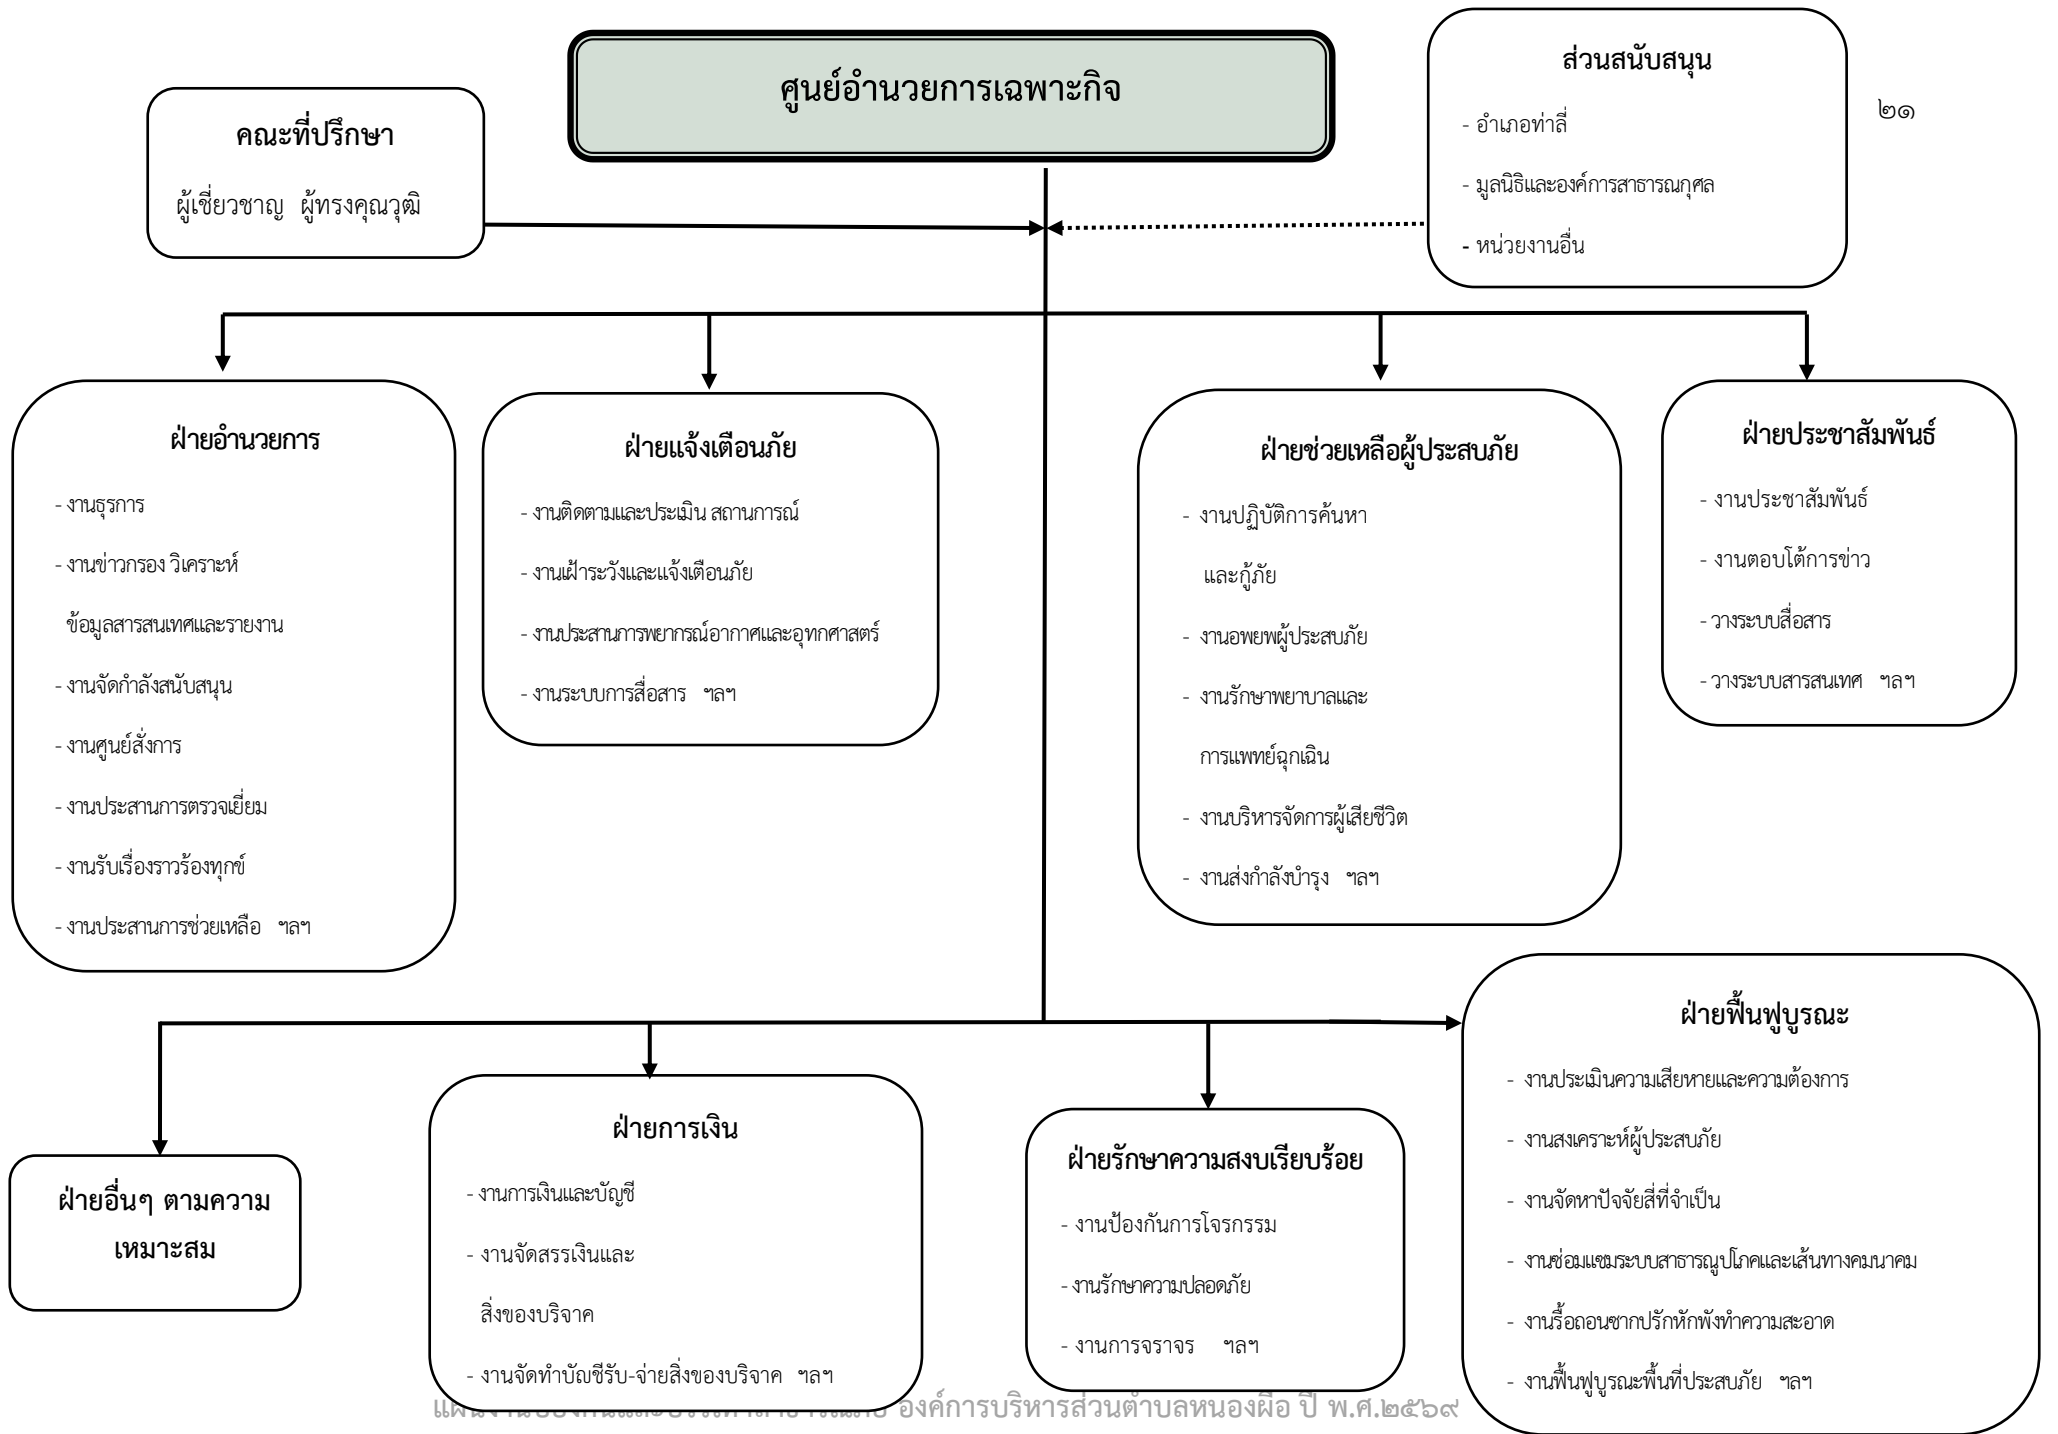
ศูนย์อำนวยการเฉพาะกิจ

คณะที่ปรึกษา

ผู้เชี่ยวชาญ ผู้ทรงคุณวุฒิ

ส่วนสนับสนุน

- อำเภอท่าลี่

- มูลนิธิและองค์การสาธารณกุศล

- หน่วยงานอื่น

๒๑

ฝ่ายอำนวยการ

- งานธุรการ

- งานข่าวกรอง วิเคราะห์ ข้อมูลสารสนเทศและรายงาน

- งานจัดกำลังสนับสนุน

- งานศูนย์สั่งการ

- งานประสานการตรวจเยี่ยม

- งานรับเรื่องราวร้องทุกข์

- งานประสานการช่วยเหลือ ฯลฯ

ฝ่ายแจ้งเตือนภัย

- งานติดตามและประเมิน สถานการณ์

- งานเฝ้าระวังและแจ้งเตือนภัย

- งานประสานการพยากรณ์อากาศและอุทกศาสตร์

- งานระบบการสื่อสาร ฯลฯ

ฝ่ายช่วยเหลือผู้ประสบภัย

- งานปฏิบัติการค้นหา และกู้ภัย

- งานอพยพผู้ประสบภัย

- งานรักษาพยาบาลและ การแพทย์ฉุกเฉิน

- งานบริหารจัดการผู้เสียชีวิต

- งานส่งกำลังบำรุง ฯลฯ

ฝ่ายประชาสัมพันธ์

- งานประชาสัมพันธ์

- งานตอบโต้การข่าว

- วางระบบสื่อสาร

- วางระบบสารสนเทศ ฯลฯ

ฝ่ายฟื้นฟูบูรณะ

- งานประเมินความเสียหายและความต้องการ

- งานสงเคราะห์ผู้ประสบภัย

- งานจัดหาปัจจัยสี่ที่จำเป็น

- งานซ่อมแซมระบบสาธารณูปโภคและเส้นทางคมนาคม

- งานรื้อถอนซากปรักหักพังทำความสะอาด

- งานฟื้นฟูบูรณะพื้นที่ประสบภัย ฯลฯ

ฝ่ายอื่นๆ ตามความเหมาะสม

ฝ่ายการเงิน

- งานการเงินและบัญชี

- งานจัดสรรเงินและ สิ่งของบริจาค

- งานจัดทำบัญชีรับ-จ่ายสิ่งของบริจาค ฯลฯ

ฝ่ายรักษาความสงบเรียบร้อย

- งานป้องกันการโจรกรรม

- งานรักษาความปลอดภัย

- งานการจราจร ฯลฯ

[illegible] องค์การบริหารส่วนตำบลหนองผือ ปี พ.ศ.๒๕๖๙